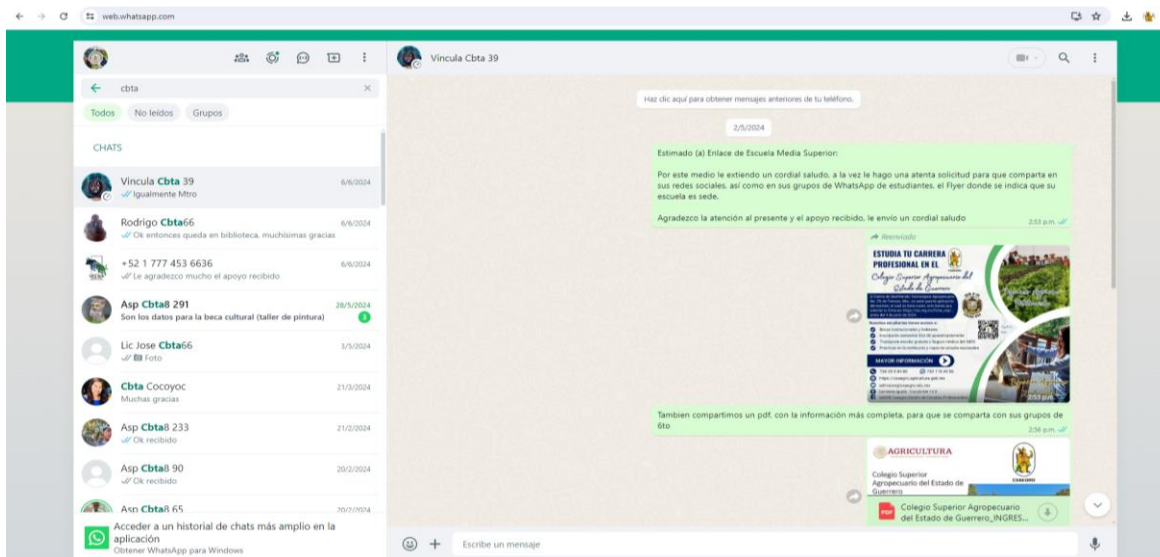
web.whatsapp.com

cbta

Todos No leídos Grupos

CHATS

Vincula Cbta 39 6/6/2024
Igualmente Mtro

Rodrigo Cbta66 6/6/2024
Ok entonces queda en biblioteca, muchisimas gracias

+52 1 777 453 6636 6/6/2024
Le agradezco mucho el apoyo recibido

Asp Cbta8 291 28/5/2024
Son los datos para la beca cultural (taller de pintura) 3

Lic Jose Cbta66 3/5/2024
Foto

Cbta Cocoyoc 21/3/2024
Muchas gracias

Asp Cbta8 233 21/2/2024
Ok recibido

Asp Cbta8 90 20/2/2024
Ok recibido

Asp Cbta8 65 20/2/2024

Acceder a un historial de chats más amplio en la aplicación
Obtener WhatsApp para Windows

Vincula Cbta 39

Haz clic aquí para obtener mensajes anteriores de tu teléfono.

2/5/2024

Estimado (a) Enlace de Escuela Media Superior:

Por este medio le extiendo un cordial saludo, a la vez le hago una atenta solicitud para que comparta en sus redes sociales, así como en sus grupos de WhatsApp de estudiantes, el Flyer donde se indica que su escuela es sede.

Agradezco la atención al presente y el apoyo recibido, le envío un cordial saludo 2:53 p.m.

Reenviado

ESTUDIA TU CARRERA PROFESIONAL EN EL Colegio Superior Agropecuario del Estado de Guerrero

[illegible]

MAYOR INFORMACIÓN

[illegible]

2:53 p.m.

Tambien compartimos un pdf, con la información más completa, para que se comparta con sus grupos de 6to 2:56 p.m.

AGRICULTURA

Colegio Superior Agropecuario del Estado de Guerrero

Colegio Superior Agropecuario del Estado de Guerrero_INGRES...

Escribe un mensaje